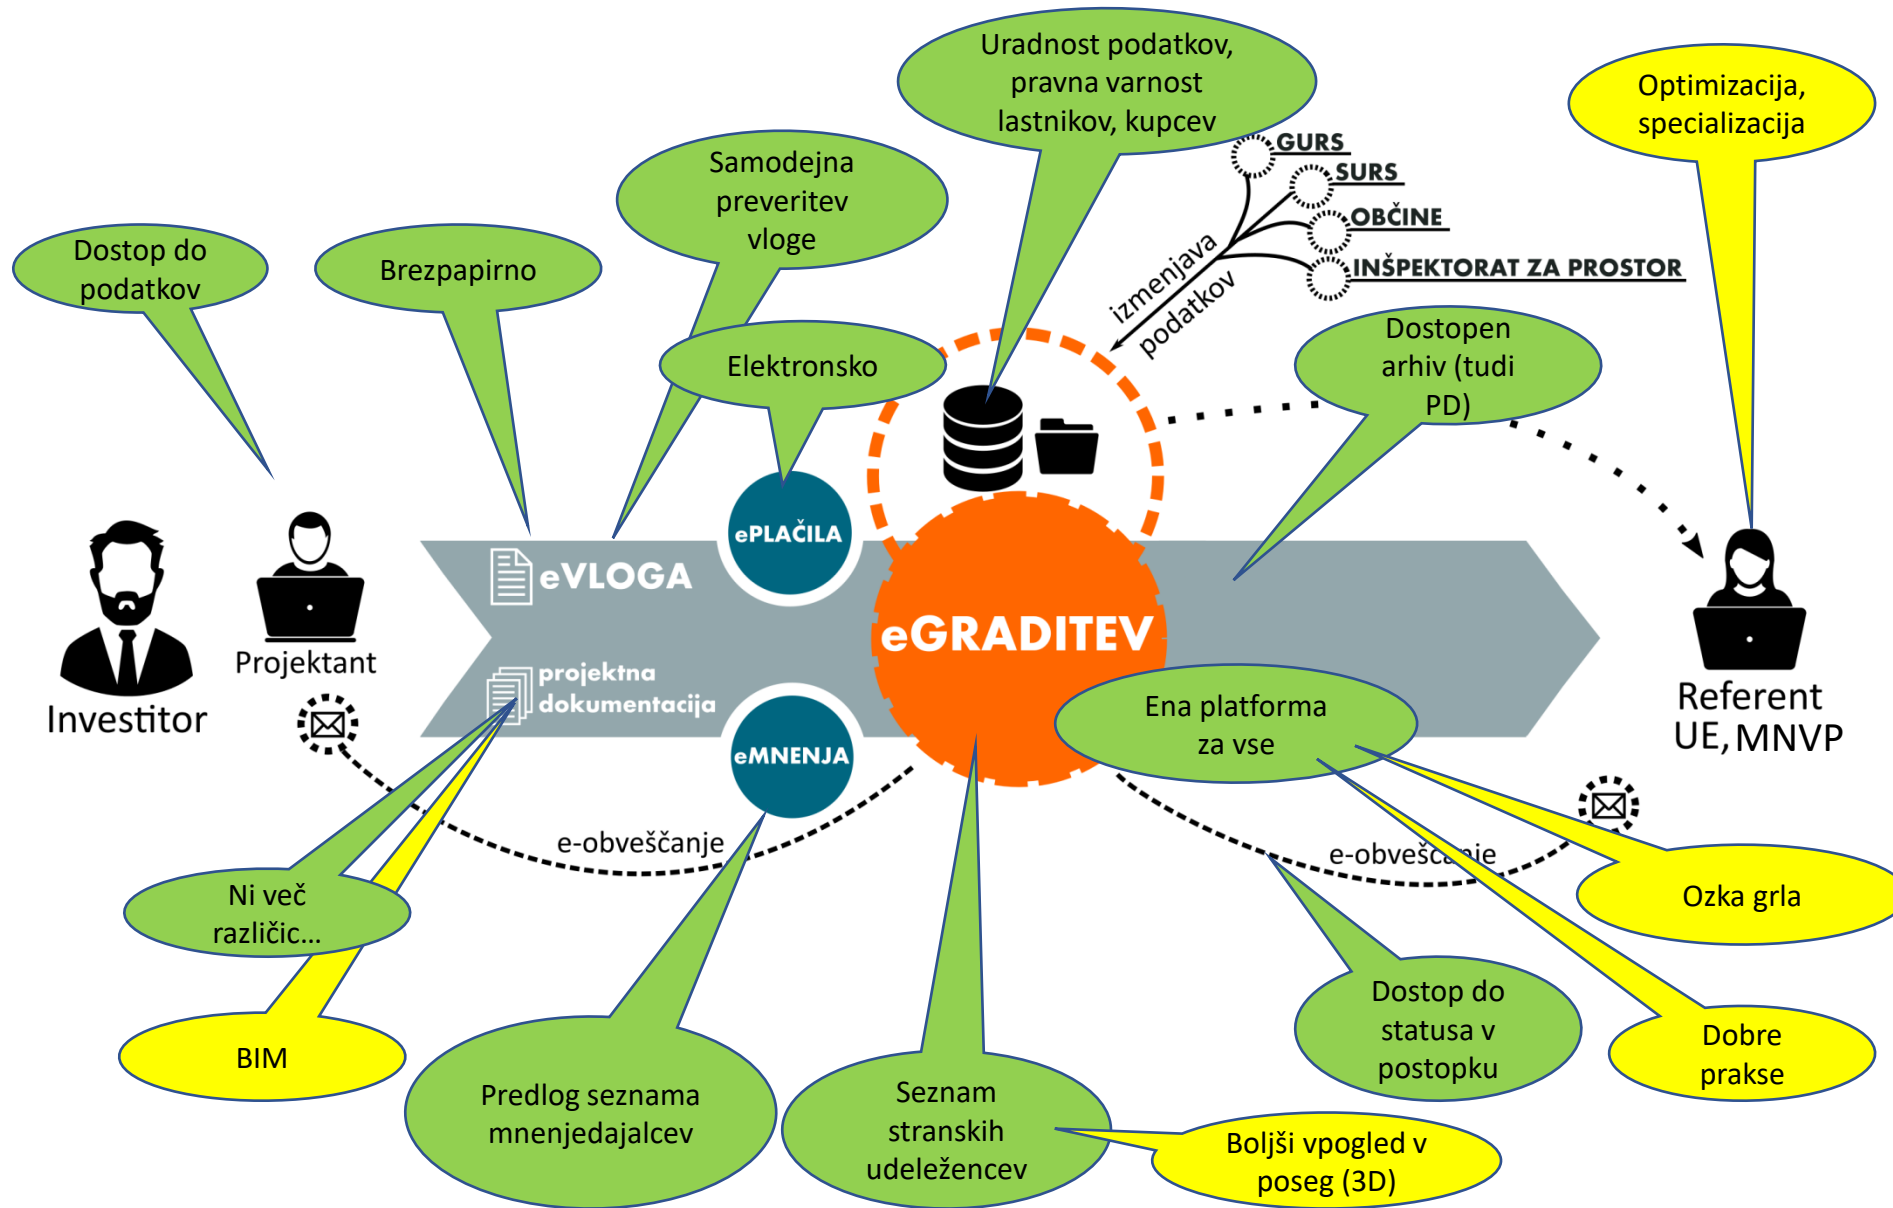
Uradnost podatkov, pravna varnost lastnikov, kupcev

Optimizacija, specializacija

Samodejna preveritev vloge

GURS
SURS
OBČINE
INŠPEKTORAT ZA PROSTOR

Dostop do podatkov

Brezpapirno

izmenjava podatkov

Elektronsko

Dostopen arhiv (tudi PD)

ePLAČILA

eVLOGA

eGRADITEV

projektna dokumentacija

Investitor

Projektant

Referent UE, MNVP

eMNENJA

Ena platforma za vse

e-obveščanje

e-obveščanje

Ni več različic...

Ozka grla

BIM

Dostop do statusa v postopku

Dobre prakse

Predlog seznama mnenjedajalcev

Seznam stranskih udeležencev

Boljši vpogled v poseg (3D)